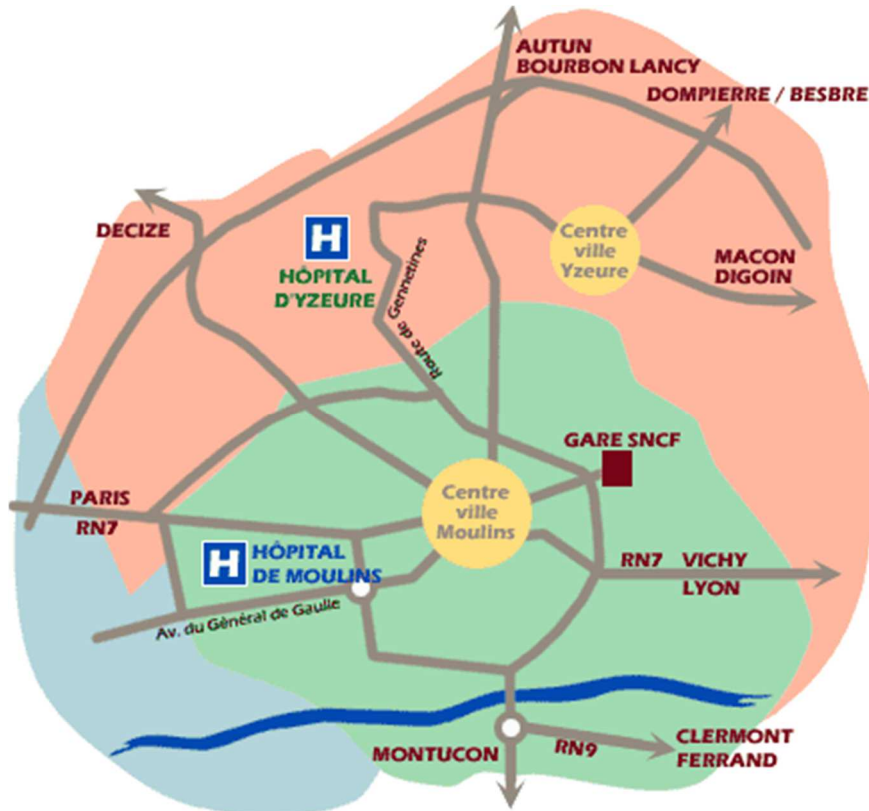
AUTUN
BOURBON LANCY

DOMPIERRE / BESBRE

DECIZE

H
HÔPITAL
D'YZEURE

Route de Gennetines

Centre
ville
Yzeure

MACON
DIGOIN

GARE SNCF

PARIS
RN7

Centre
ville
Moulins

H
HÔPITAL
DE MOULINS

RN7 VICHY
LYON

Av. du Général de Gaulle

MONTUCON

RN9

CLERMONT
FERRAND